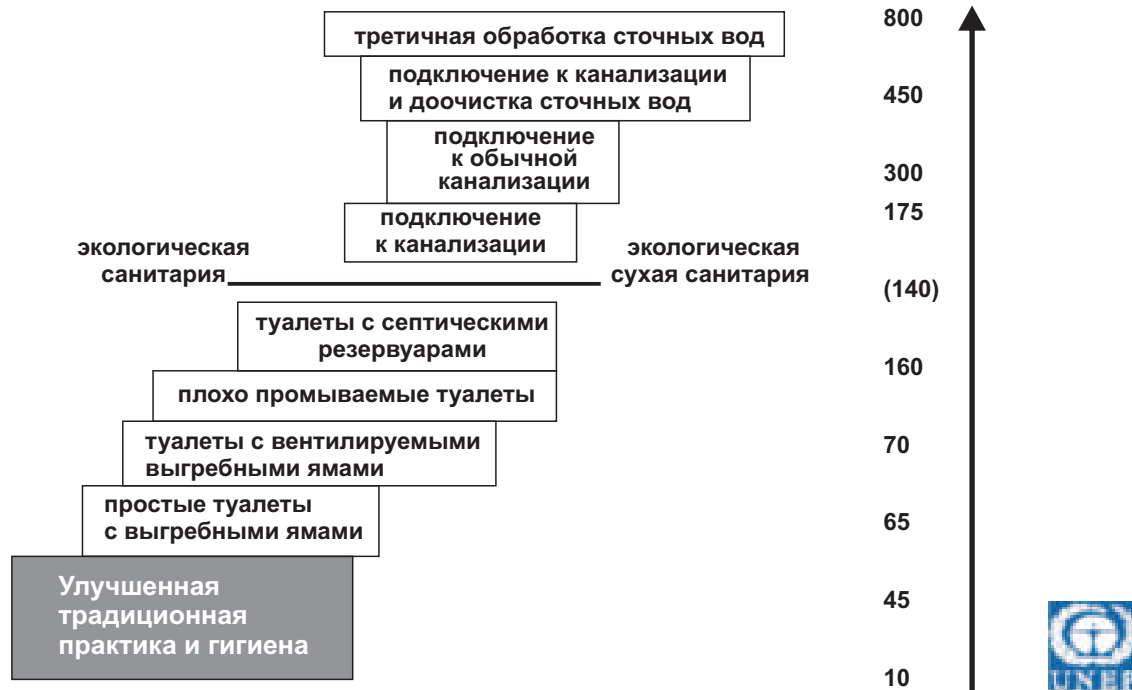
третичная обработка сточных вод

800

подключение к канализации и доочистка сточных вод

450

подключение к обычной канализации

300

подключение к канализации

175

экологическая санитария

экологическая сухая санитария

(140)

туалеты с септическими резервуарами

160

плохо промываемые туалеты

туалеты с вентилируемыми выгребными ямами

70

простые туалеты с выгребными ямами

65

Улучшенная традиционная практика и гигиена

45

10

UNEP